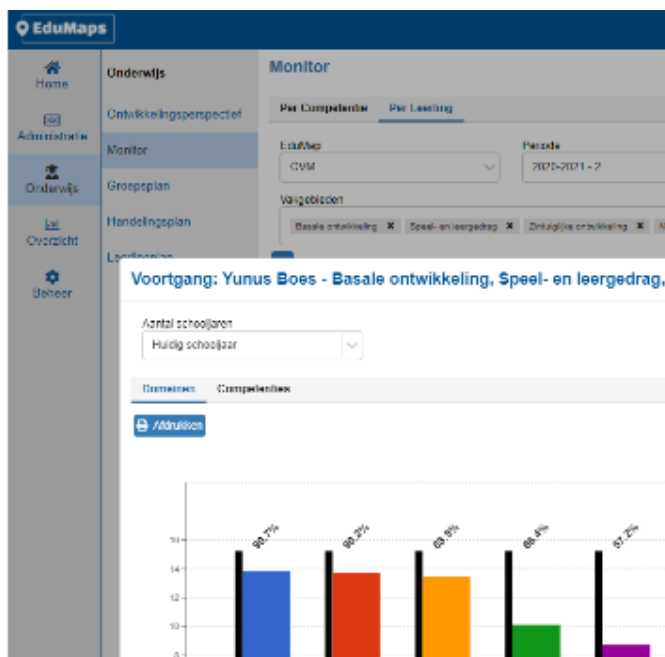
EduMaps

Home

Administratie

Onderwijs

Overzicht

Beheer

Onderwijs

Ontwikkelingsperspectief

Monitor

Groepsplan

Handelingsplan

Leerlingplan

Monitor

Per Competentie

Per Leerling

EduMap

OVM

Periode

2020-2021 - 2

Vakgebieden

Basale ontwikkeling

Speel- en leergedrag

Zintuiglijke ontwikkeling

Voortgang: Yunus Boes - Basale ontwikkeling, Speel- en leergedrag,

Aantal schooljaren

Huidig schooljaar

Domeinen

Competenties

Afdrukken

16

14

12

10

8

90.7%

90.2%

89.6%

88.4%

87.2%